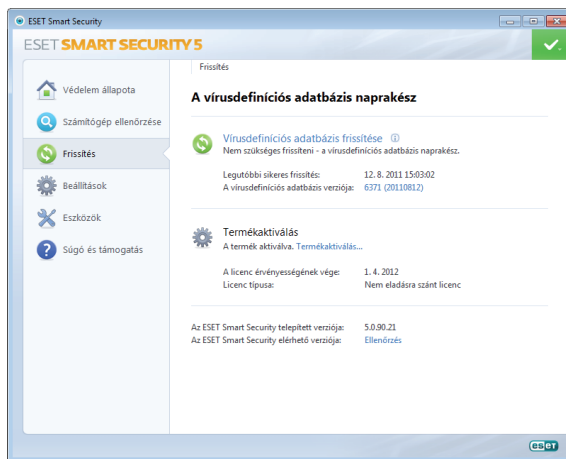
ESET Smart Security

ESET SMART SECURITY 5

Védelem állapota
Számítógép ellenőrzése
Frissítés
Beállítások
Eszközök
Súgó és támogatás

Frissítés

A vírusdefiníciós adatbázis naprakész

Vírusdefiníciós adatbázis frissítése ⓘ
Nem szükséges frissíteni - a vírusdefiníciós adatbázis naprakész.

Legutóbbi sikeres frissítés: 12. 8. 2011 15:03:02
A vírusdefiníciós adatbázis verziója: 6371 (20110812)

Termékaktiválás
A termék aktiválva. Termékaktiválás...

A licenc érvényességének vége: 1. 4. 2012
Licenc típusa: Nem eladásra szánt licenc

Az ESET Smart Security telepített verziója: 5.0.90.21
Az ESET Smart Security elérhető verziója: Ellenőrzés

ESET